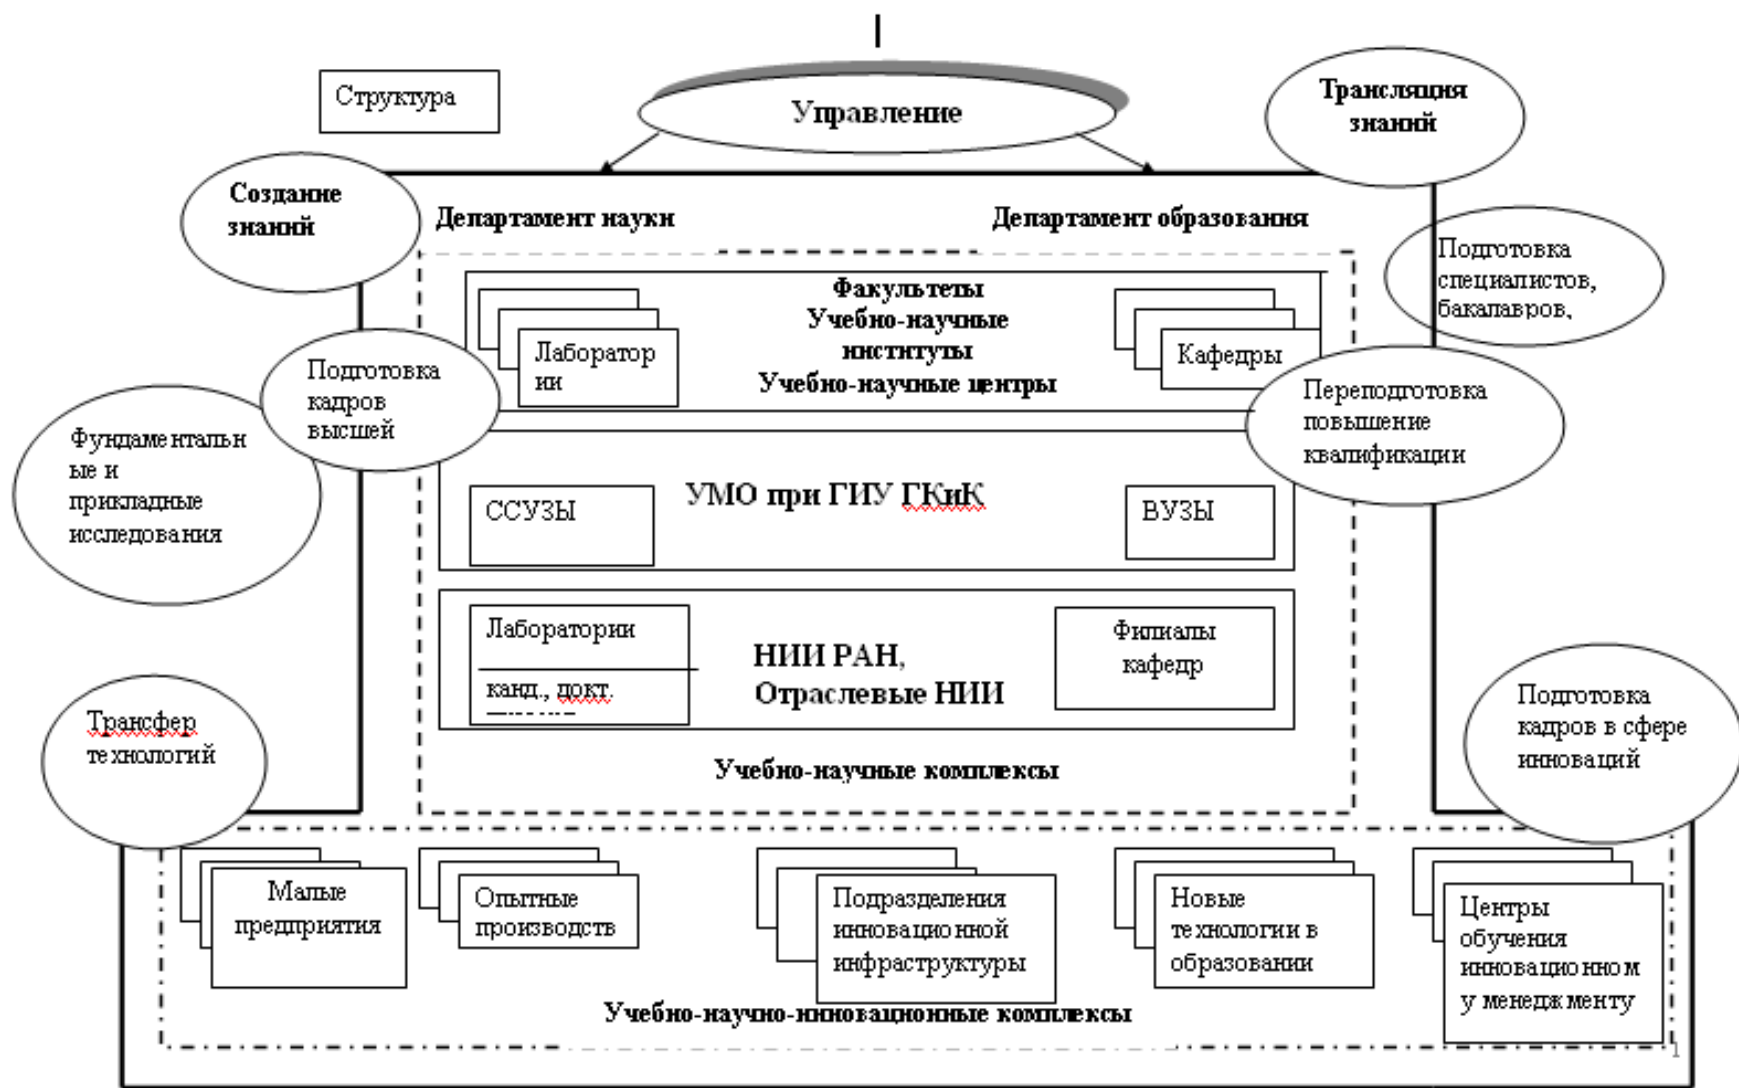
Структура

Управление

Трансляция знаний

Создание знаний

Департамент науки

Департамент образования

Подготовка специалистов, бакалавров,

Факультеты
Учебно-научные институты
Учебно-научные центры

Лаборатории

Кафедры

Подготовка кадров высшей

Переподготовка повышение квалификации

Фундаментальные и прикладные исследования

УМО при ГИУ ГКиК

ССУЗЫ

ВУЗЫ

Лаборатории

канд., докт.

НИИ РАН,
Отраслевые НИИ

Филиалы кафедр

Трансфер технологий

Подготовка кадров в сфере инноваций

Учебно-научные комплексы

Малые предприятия

Опытные производств

Подразделения инновационной инфраструктуры

Новые технологии в образовании

Центры обучения инновационному менеджменту

Учебно-научно-инновационные комплексы

1